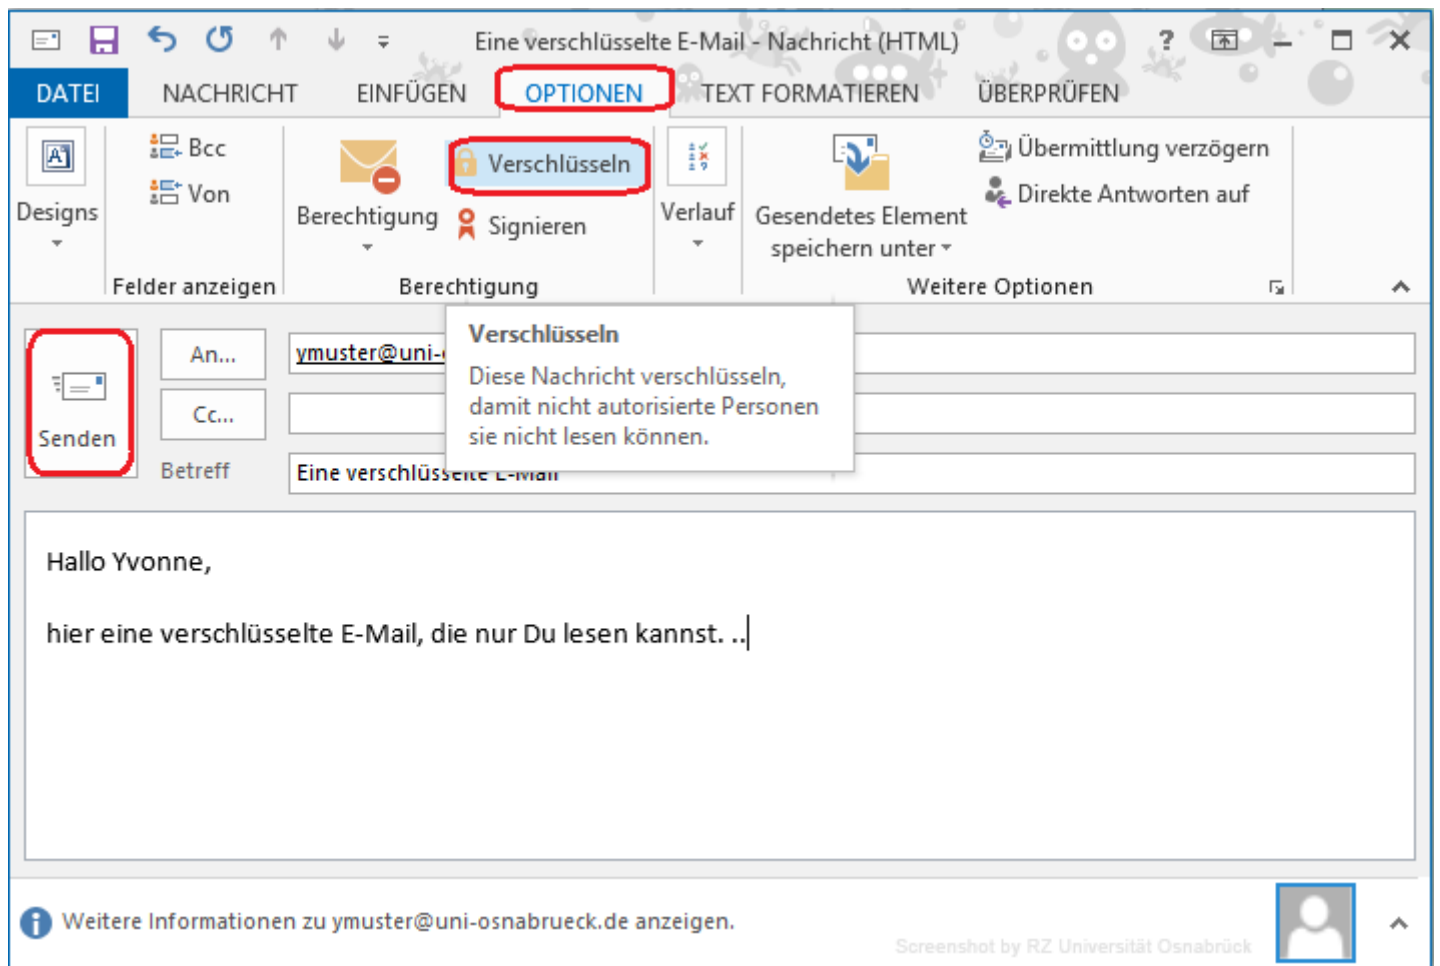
Eine verschlüsselte E-Mail - Nachricht (HTML)

DATEI NACHRICHT EINFÜGEN OPTIONEN TEXT FORMATIEREN ÜBERPRÜFEN

Designs

Bcc
Von
Felder anzeigen

Berechtigung
Verschlüsseln
Signieren
Berechtigung

Verlauf

Gesendetes Element speichern unter

Übermittlung verzögern
Direkte Antworten auf
Weitere Optionen

Verschlüsseln
Diese Nachricht verschlüsseln, damit nicht autorisierte Personen sie nicht lesen können.

Senden
An...
Cc...
Betreff

ymuster@uni-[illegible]

Eine verschlüss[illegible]

Hallo Yvonne,

hier eine verschlüsselte E-Mail, die nur Du lesen kannst. ..

Weitere Informationen zu ymuster@uni-osnabrueck.de anzeigen.

Screenshot by RZ Universität Osnabrück